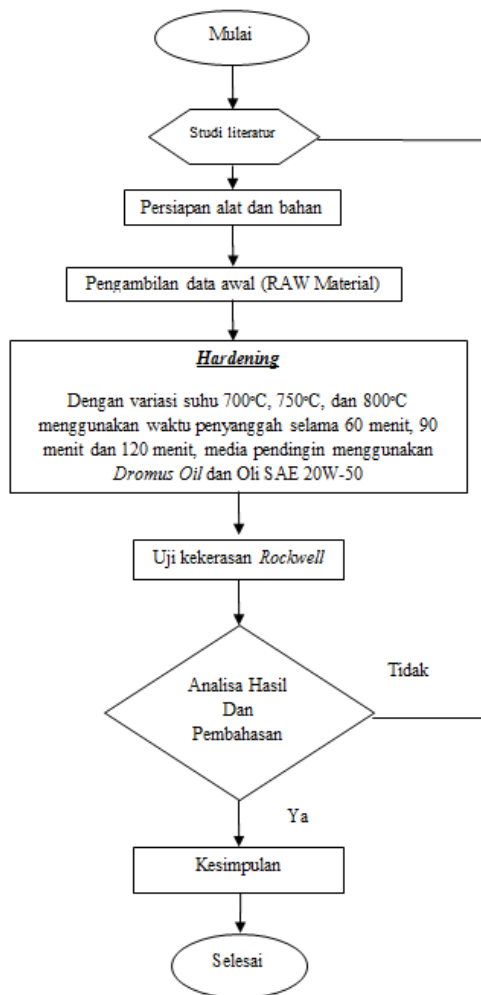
Mulai

Studi literatur

Persiapan alat dan bahan

Pengambilan data awal (RAW Material)

Hardening

Dengan variasi suhu 700°C, 750°C, dan 800°C menggunakan waktu penyanggah selama 60 menit, 90 menit dan 120 menit, media pendingin menggunakan Dromus Oil dan Oli SAE 20W-50

Uji kekerasan Rockwell

Tidak

Analisa Hasil Dan Pembahasan

Ya

Kesimpulan

Selesai